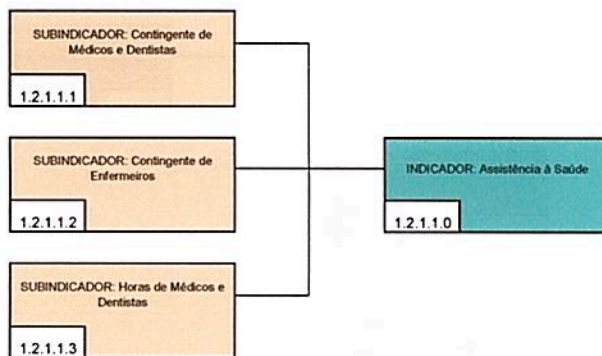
SUBINDICADOR: Contingente de Médicos e Dentistas

1.2.1.1.1

SUBINDICADOR: Contingente de Enfermeiros

1.2.1.1.2

SUBINDICADOR: Horas de Médicos e Dentistas

1.2.1.1.3

INDICADOR: Assistência à Saúde

1.2.1.1.0